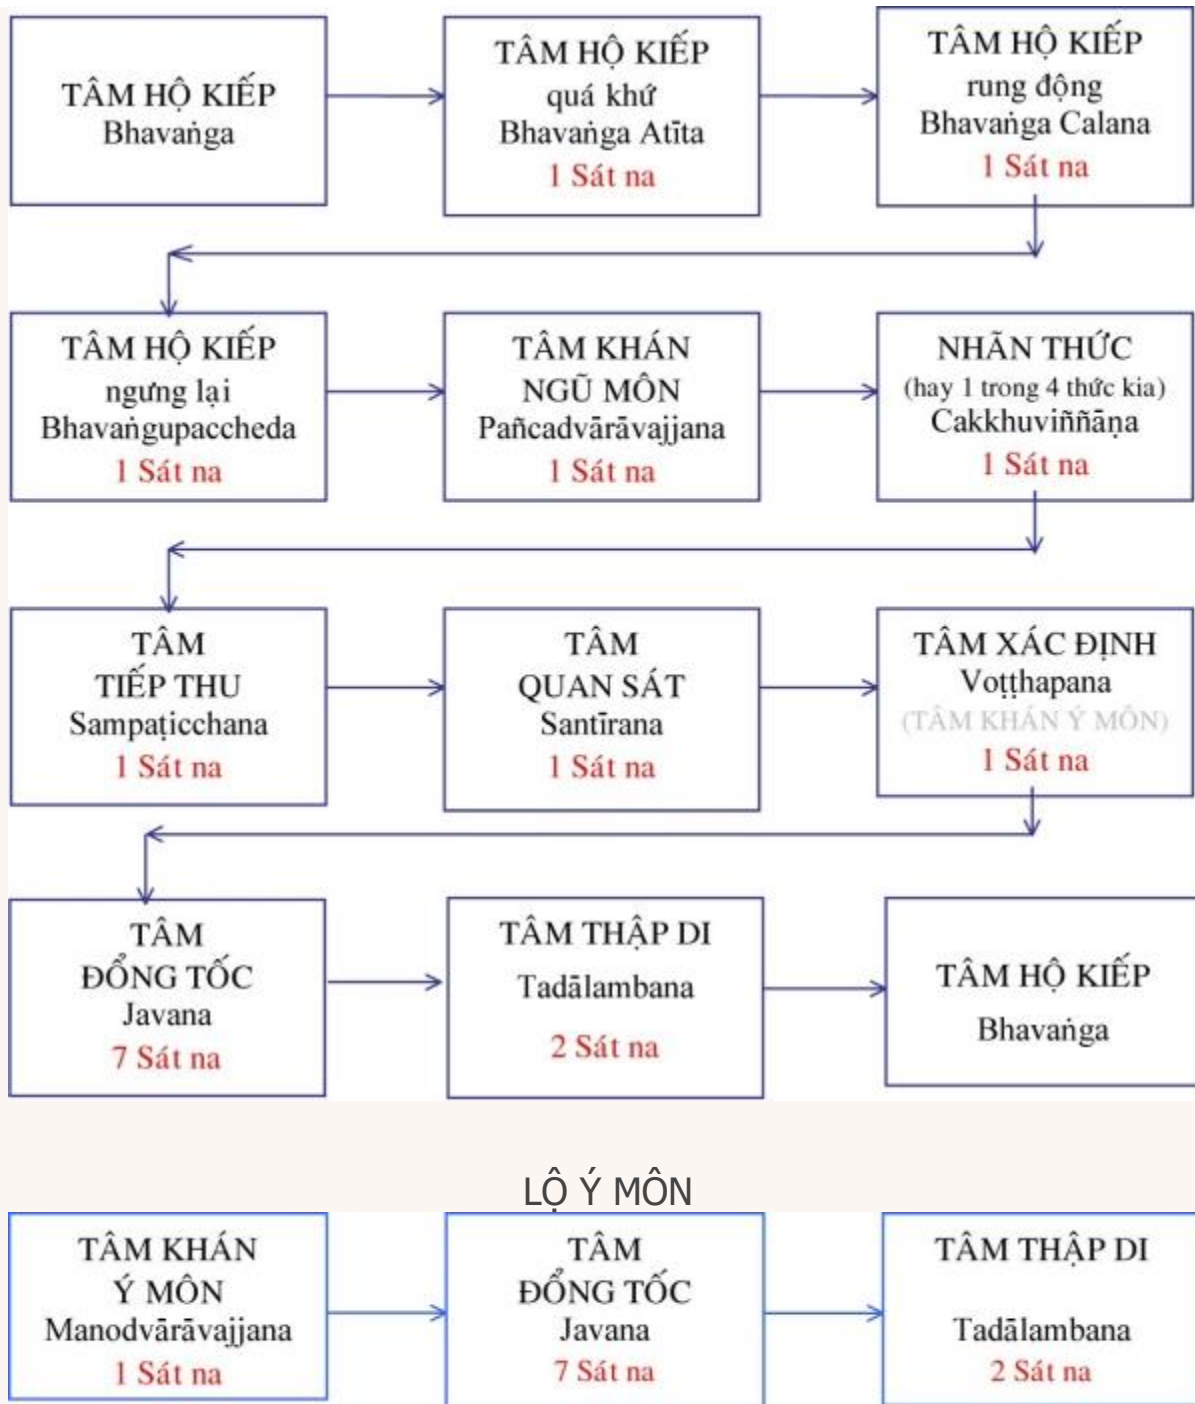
TÂM HỘ KIẾP
Bhavaṅga

TÂM HỘ KIẾP
quá khứ
Bhavaṅga Atīta
1 Sát na

TÂM HỘ KIẾP
rung động
Bhavaṅga Calana
1 Sát na

TÂM HỘ KIẾP
ngưng lại
Bhavaṅgupaccheda
1 Sát na

TÂM KHÁN
NGŨ MÔN
Pañcadvārāvajjana
1 Sát na

NHÃN THỨC
(hay 1 trong 4 thức kia)
Cakkhuviññāṇa
1 Sát na

TÂM
TIẾP THU
Sampaṭicchana
1 Sát na

TÂM
QUAN SÁT
Santīrana
1 Sát na

TÂM XÁC ĐỊNH
Voṭṭhapana
(TÂM KHÁN Ý MÔN)
1 Sát na

TÂM
ĐỔNG TỐC
Javana
7 Sát na

TÂM THẬP DI
Tadālambana
2 Sát na

TÂM HỘ KIẾP
Bhavaṅga

LỘ Ý MÔN

TÂM KHÁN
Ý MÔN
Manodvārāvajjana
1 Sát na

TÂM
ĐỔNG TỐC
Javana
7 Sát na

TÂM THẬP DI
Tadālambana
2 Sát na